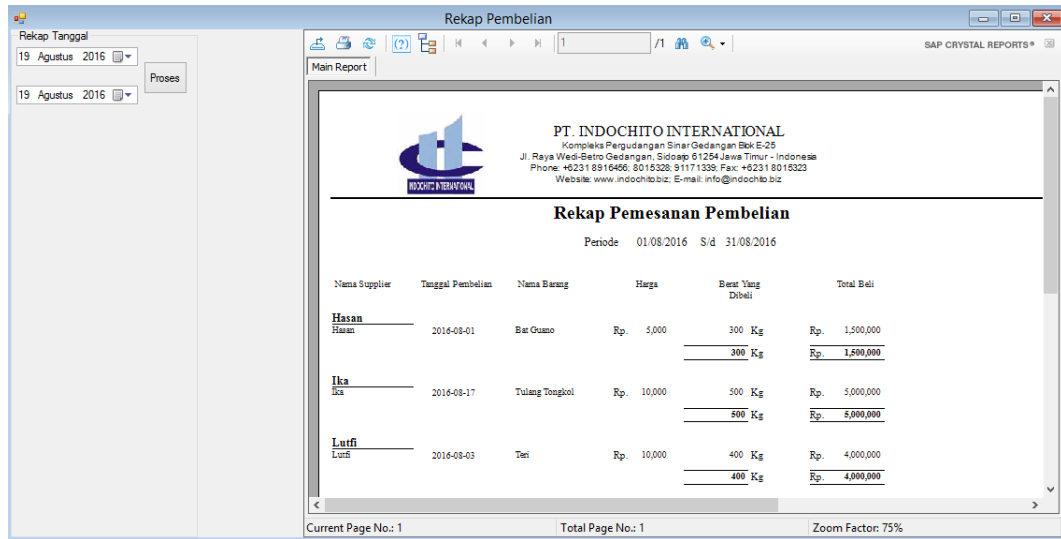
Rekap Pembelian

Rekap Tanggal

19 Agustus 2016

Proses

19 Agustus 2016

1 /1

SAP CRYSTAL REPORTS®

Main Report

INDOCHITO INTERNATIONAL

PT. INDOCHITO INTERNATIONAL
Kompleks Pergudangan Sinar Gedangan Blok E-25
Jl. Raya Wedi-Betro Gedangan, Sidoarjo 61254 Jawa Timur - Indonesia
Phone: +6231 8916456; 8015328; 91171339; Fax: +6231 8015323
Website: www.indochito.biz; E-mail: info@indochito.biz

Rekap Pemesanan Pembelian

Periode 01/08/2016 S/d 31/08/2016

| Nama Supplier | Tanggal Pembelian | Nama Barang | Harga | Berat Yang Dibeli | Total Beli |
|---|---|---|---|---|---|
| Hasan | | | | | |
| Hasan | 2016-08-01 | Bat Guano | Rp. 5,000 | 300 Kg | Rp. 1,500,000 |
| | | | | 300 Kg | Rp. 1,500,000 |
| Ika | | | | | |
| Ika | 2016-08-17 | Tulang Tongkol | Rp. 10,000 | 500 Kg | Rp. 5,000,000 |
| | | | | 500 Kg | Rp. 5,000,000 |
| Lutfi | | | | | |
| Lutfi | 2016-08-03 | Teri | Rp. 10,000 | 400 Kg | Rp. 4,000,000 |
| | | | | 400 Kg | Rp. 4,000,000 |

Current Page No.: 1
Total Page No.: 1
Zoom Factor: 75%